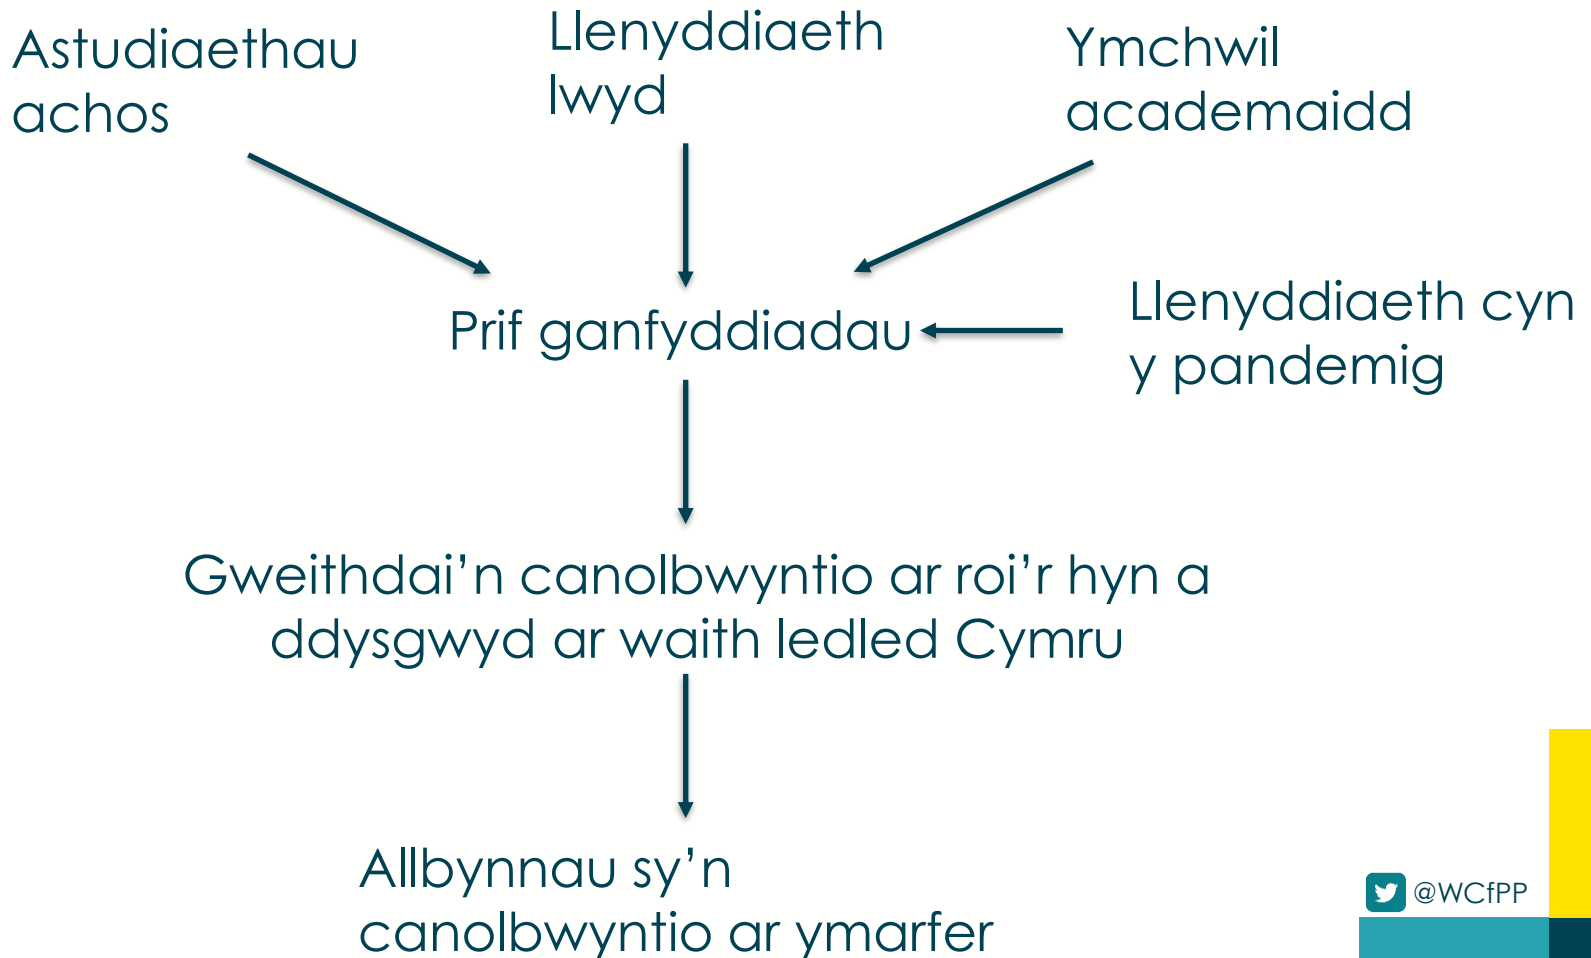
Astudiaethau achos

Llenyddiaeth lwyd

Ymchwil academaidd

Prif ganfyddiadau

Llenyddiaeth cyn y pandemig

Gweithdai'n canolbwyntio ar roi'r hyn a ddysgwyd ar waith ledled Cymru

Allbynnau sy'n canolbwyntio ar ymarfer

@WCfPP